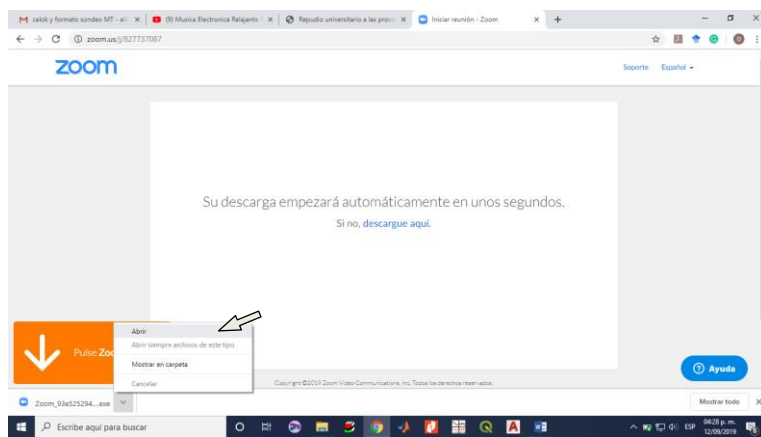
M calok y formato sondeo MT - al ×
(9) Musica Electronica Relajante ×
Repudio universitario a las prov ×
Iniciar reunión - Zoom ×
+

zoom.us/j/827737087

zoom

Soporte Español

Su descarga empezará automáticamente en unos segundos.

Si no, descargue aquí.

Pulse Zo

Abrir
Abrir siempre archivos de este tipo
Mostrar en carpeta
Cancelar

Copyright ©2019 Zoom Video Communications, Inc. Todos los derechos reservados.

Ayuda

Zoom_93e525294....exe

Mostrar todo

Escribe aquí para buscar

ESP 04:28 p. m. 12/09/2019